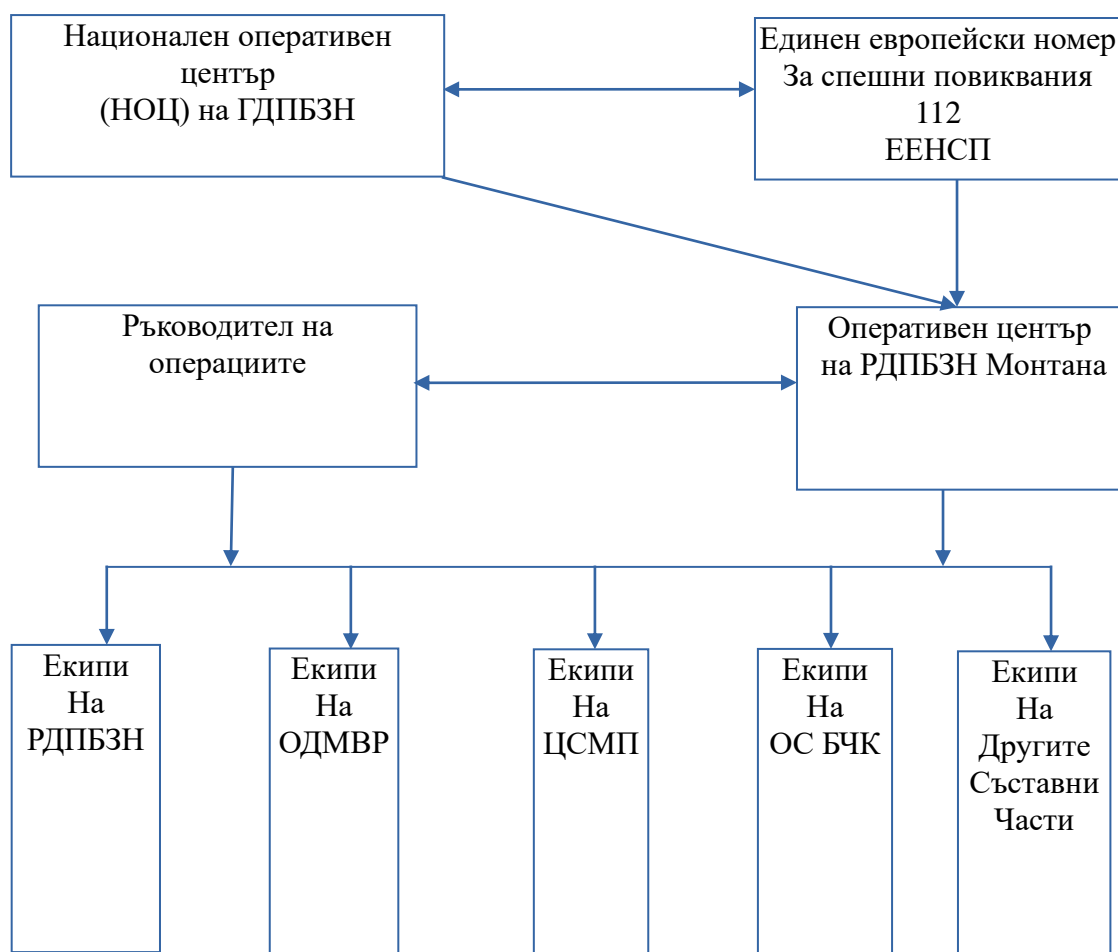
Национален оперативен център (НОЦ) на ГДПБЗН

Единен европейски номер За спешни повиквания 112 ЕЕНСП

Ръководител на операциите

Оперативен център на РДПБЗН Монтана

Екипи На РДПБЗН

Екипи На ОДМВР

Екипи На ЦСМП

Екипи На ОС БЧК

Екипи На Другите Съставни Части